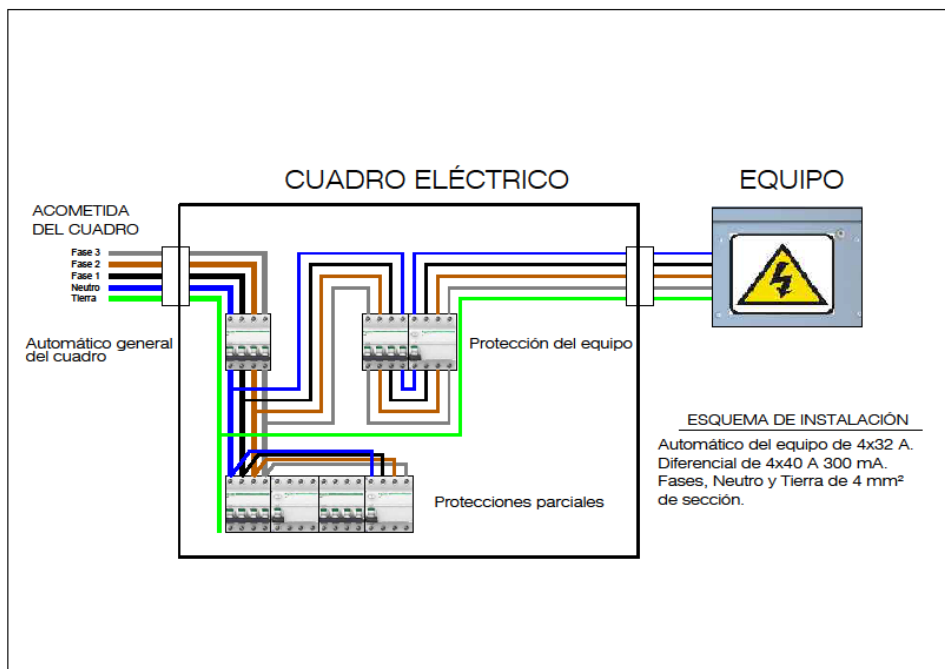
CUADRO ELÉCTRICO

EQUIPO

ACOMETIDA
DEL CUADRO

Fase 3
Fase 2
Fase 1
Neutro
Tierra

Automático general
del cuadro

Protección del equipo

Protecciones parciales

ESQUEMA DE INSTALACIÓN
Automático del equipo de 4x32 A.
Diferencial de 4x40 A 300 mA.
Fases, Neutro y Tierra de 4 mm²
de sección.